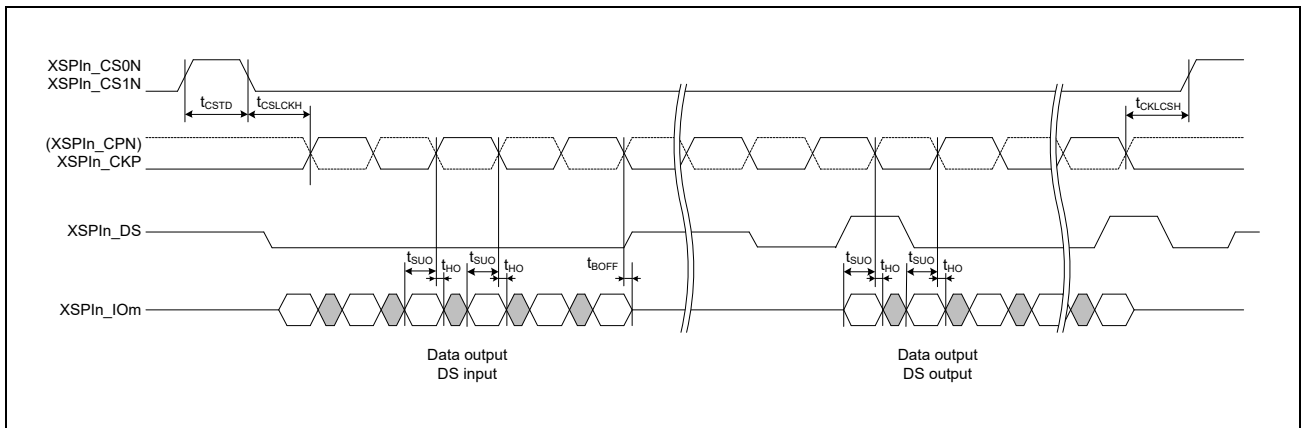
XSPIn_CS0N
XSPIn_CS1N

$t_{CSTD}$ $t_{CSLCKH}$ $t_{CKLCSH}$

(XSPIn_CPN)
XSPIn_CKP

XSPIn_DS

$t_{SUO}$ $t_{HO}$ $t_{SUO}$ $t_{HO}$ $t_{BOFF}$ $t_{SUO}$ $t_{HO}$ $t_{SUO}$ $t_{HO}$

XSPIn_IOm

Data output
DS input

Data output
DS output